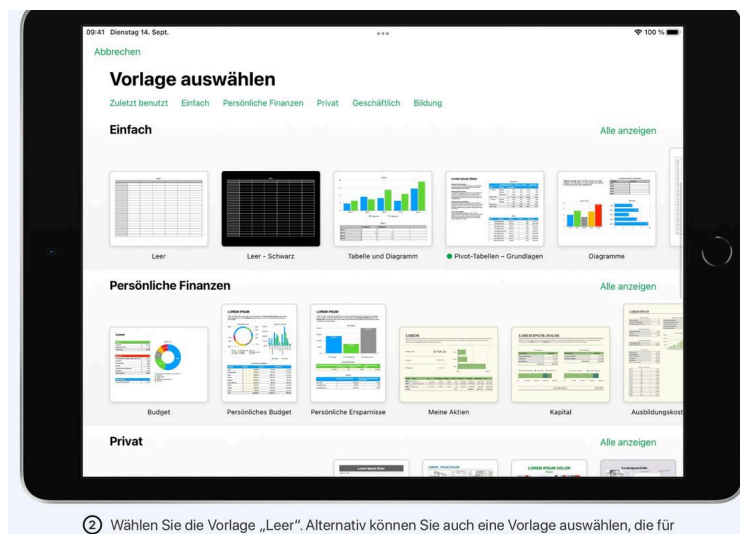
09:41 Dienstag 14. Sept.

100 %

Abbrechen

Vorlage auswählen

Zuletzt benutzt Einfach Persönliche Finanzen Privat Geschäftlich Bildung

Einfach

Alle anzeigen

Leer

Leer - Schwarz

Tabelle und Diagramm

Pivot-Tabellen – Grundlagen

Diagramme

Persönliche Finanzen

Alle anzeigen

Budget

Persönliches Budget

Persönliche Ersparnisse

Meine Aktien

Kapital

Ausbildungskost

Privat

Alle anzeigen

② Wählen Sie die Vorlage „Leer“. Alternativ können Sie auch eine Vorlage auswählen, die für